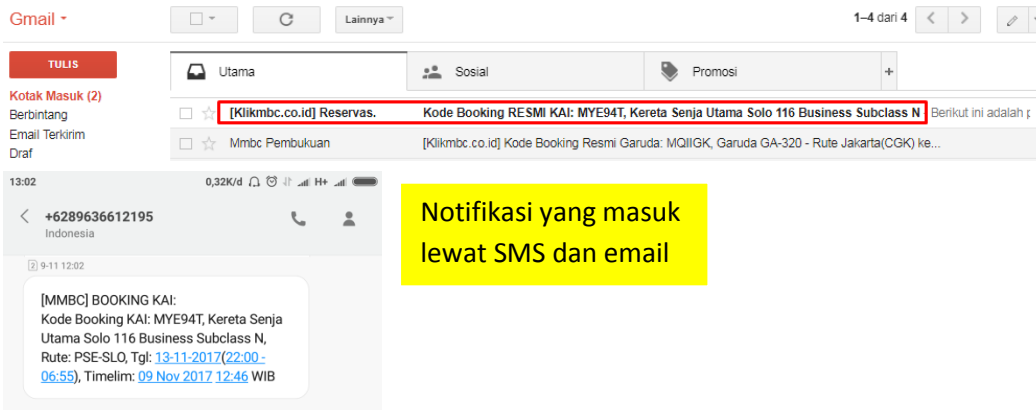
Gmail

Lainnya

1–4 dari 4

TULIS

Kotak Masuk (2)
Berbintang
Email Terkirim
Draf

Utama

Sosial

Promosi

+

[Klikmbc.co.id] Reservas. Kode Booking RESMI KAI: MYE94T, Kereta Senja Utama Solo 116 Business Subclass N Berikut ini adalah p

Mmbc Pembukuan [Klikmbc.co.id] Kode Booking Resmi Garuda: MQIIGK, Garuda GA-320 - Rute Jakarta(CGK) ke...

13:02 0,32K/d H+

+6289636612195
Indonesia

9-11 12:02

[MMBC] BOOKING KAI:
Kode Booking KAI: MYE94T, Kereta Senja Utama Solo 116 Business Subclass N, Rute: PSE-SLO, Tgl: 13-11-2017(22:00 - 06:55), Timelim: 09 Nov 2017 12:46 WIB

Notifikasi yang masuk lewat SMS dan email